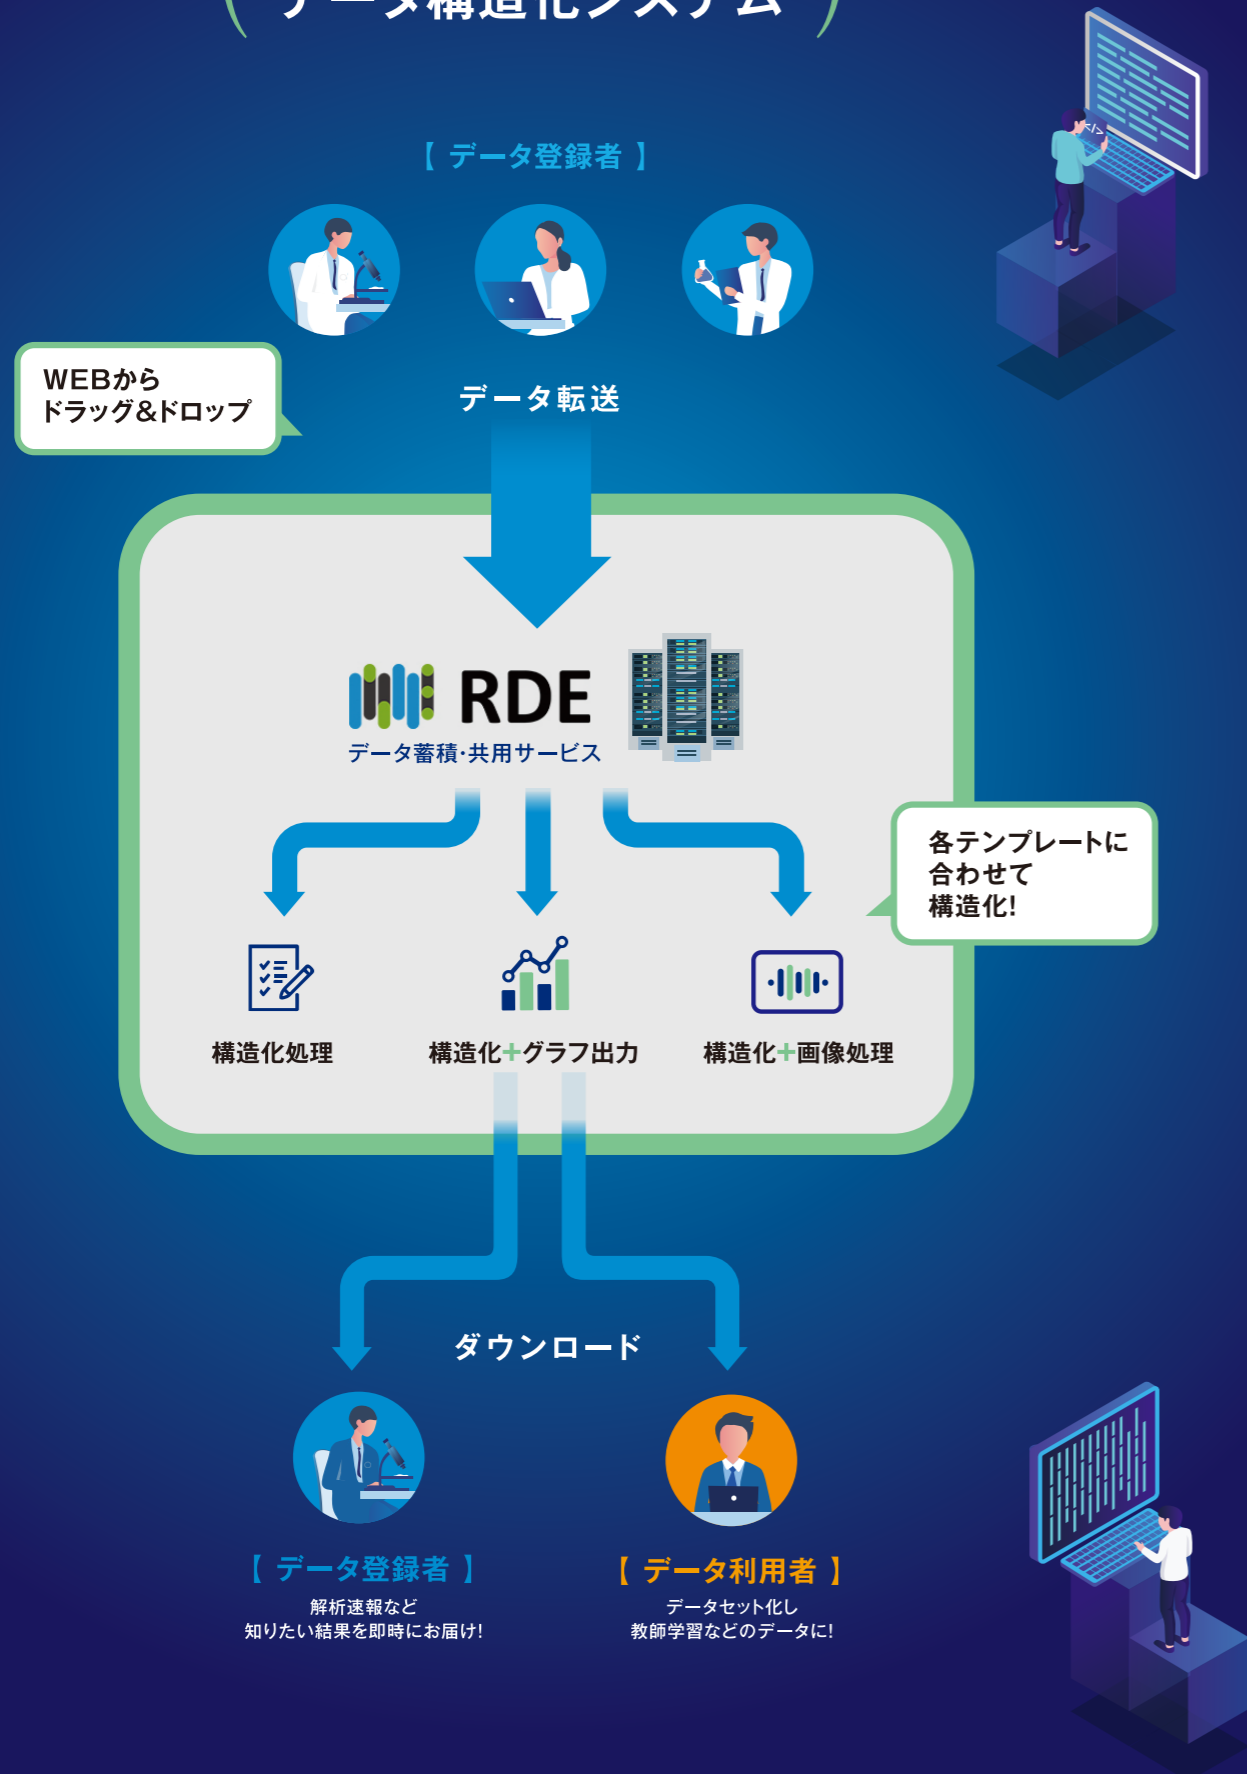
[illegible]

【 データ登録者 】

WEBから
ドラッグ&ドロップ

データ転送

RDE
データ蓄積·共用サービス

各テンプレートに
合わせて
構造化!

構造化処理

構造化+グラフ出力

構造化+画像処理

ダウンロード

【 データ登録者 】
解析速報など
知りたい結果を即時にお届け!

【 データ利用者 】
データセット化し
教師学習などのデータに!